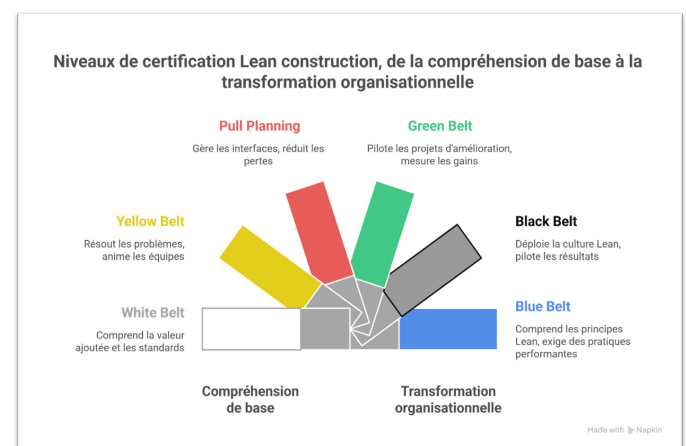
Niveaux de certification Lean construction, de la compréhension de base à la transformation organisationnelle

Pull Planning

Gère les interfaces, réduit les pertes

Green Belt

Pilote les projets d'amélioration, mesure les gains

Yellow Belt

Résout les problèmes, anime les équipes

Black Belt

Déploie la culture Lean, pilote les résultats

White Belt

Comprend la valeur ajoutée et les standards

Blue Belt

Comprend les principes Lean, exige des pratiques performantes

Compréhension de base

Transformation organisationnelle

Made with Napkin